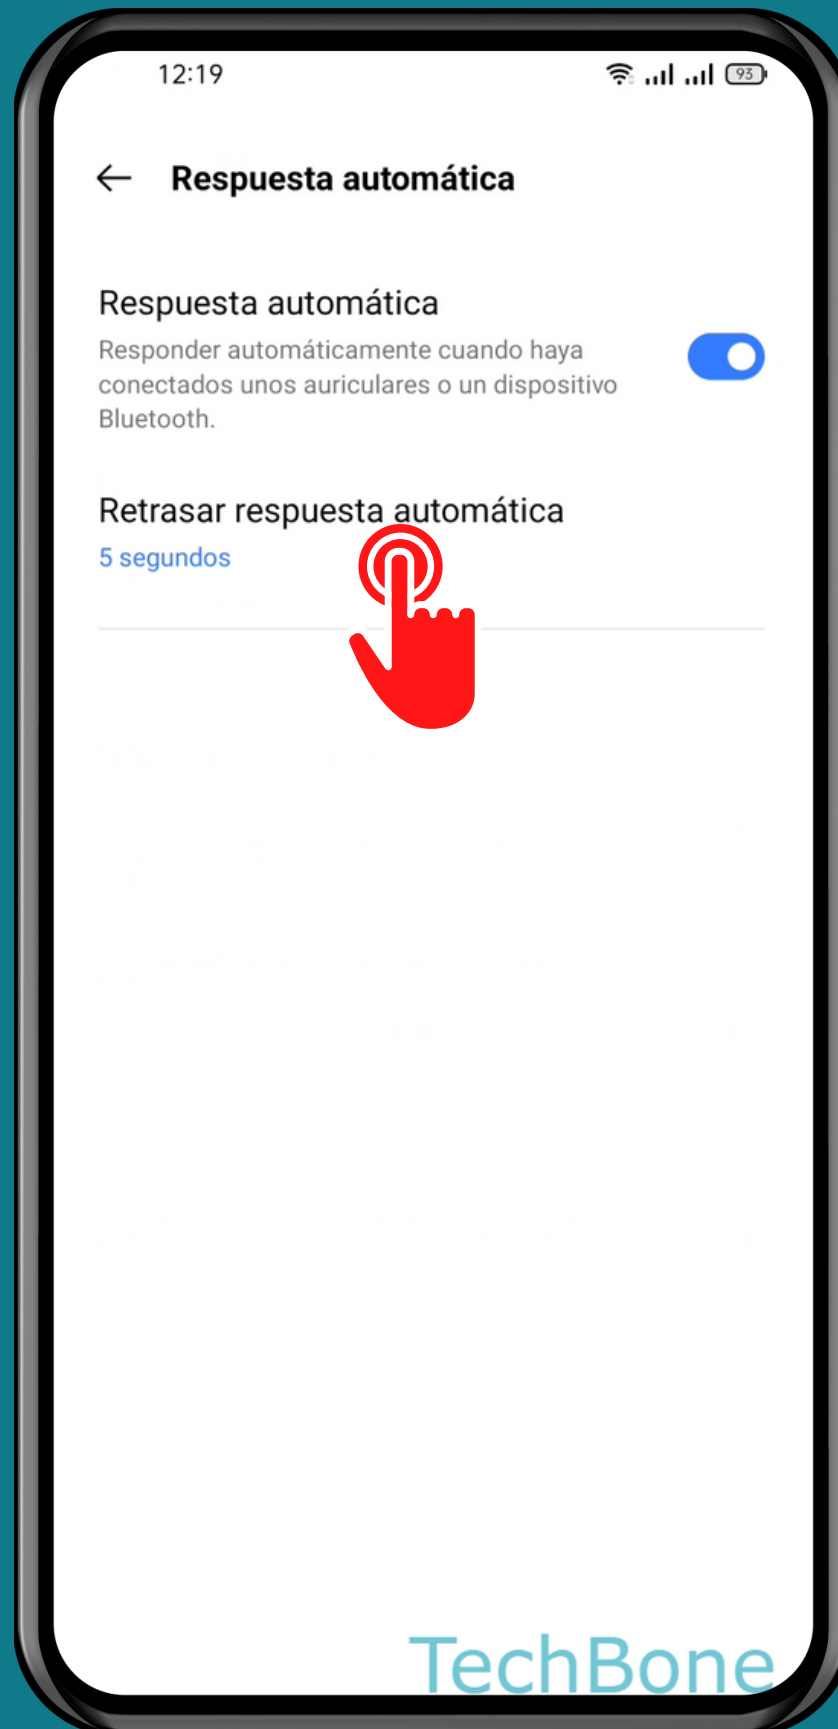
12:19

93

Respuesta automática

Respuesta automática

Responder automáticamente cuando haya conectados unos auriculares o un dispositivo Bluetooth.

Retrasar respuesta automática

5 segundos

TechBone